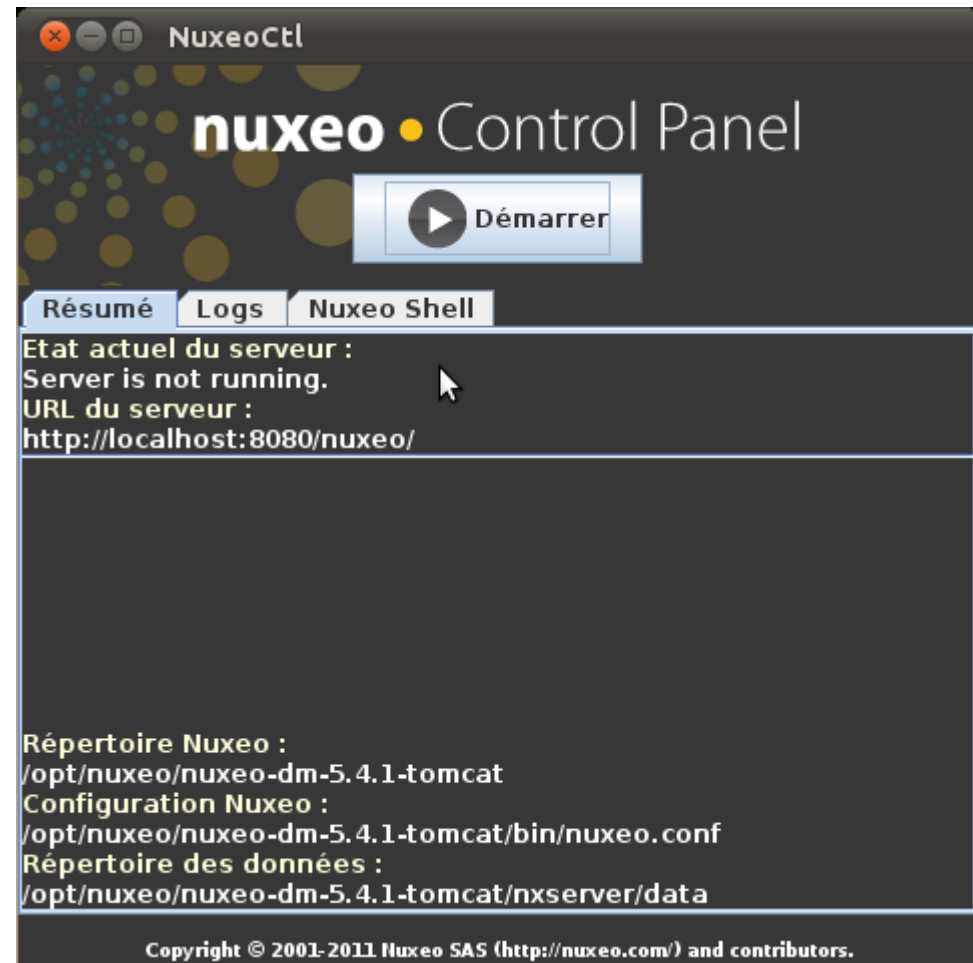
NuxeoCtl

nuxeo • Control Panel

Démarrer

Résumé | Logs | Nuxeo Shell

Etat actuel du serveur :
Server is not running.
URL du serveur :
http://localhost:8080/nuxeo/

Répertoire Nuxeo :
/opt/nuxeo/nuxeo-dm-5.4.1-tomcat
Configuration Nuxeo :
/opt/nuxeo/nuxeo-dm-5.4.1-tomcat/bin/nuxeo.conf
Répertoire des données :
/opt/nuxeo/nuxeo-dm-5.4.1-tomcat/nxserver/data

Copyright © 2001-2011 Nuxeo SAS (http://nuxeo.com/) and contributors.